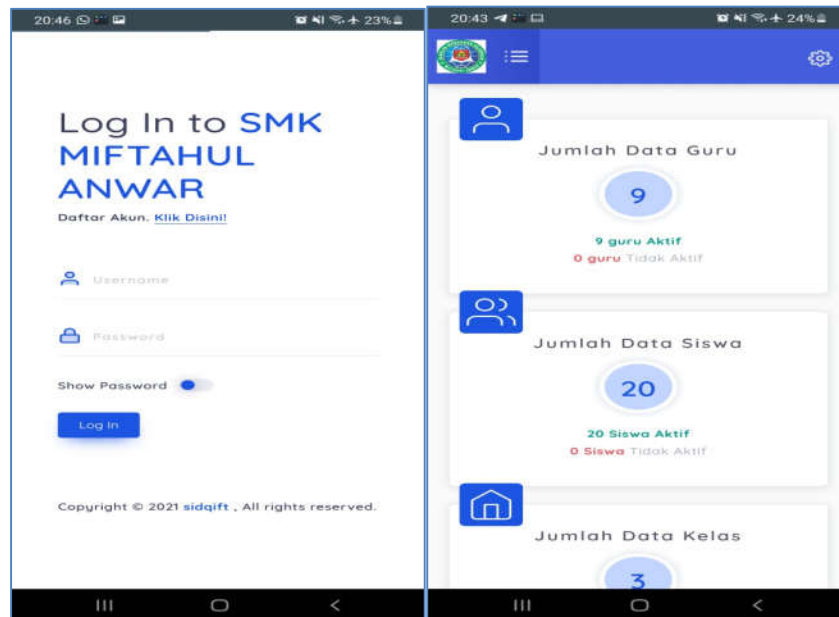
20:46 23%

Log In to SMK MIFTAHUL ANWAR

Daftar Akun. Klik Disini!

Username

Password

Show Password

Log In

Copyright © 2021 sidqift , All rights reserved.

20:43 24%

Jumlah Data Guru

9

9 guru Aktif

0 guru Tidak Aktif

Jumlah Data Siswa

20

20 Siswa Aktif

0 Siswa Tidak Aktif

Jumlah Data Kelas

3